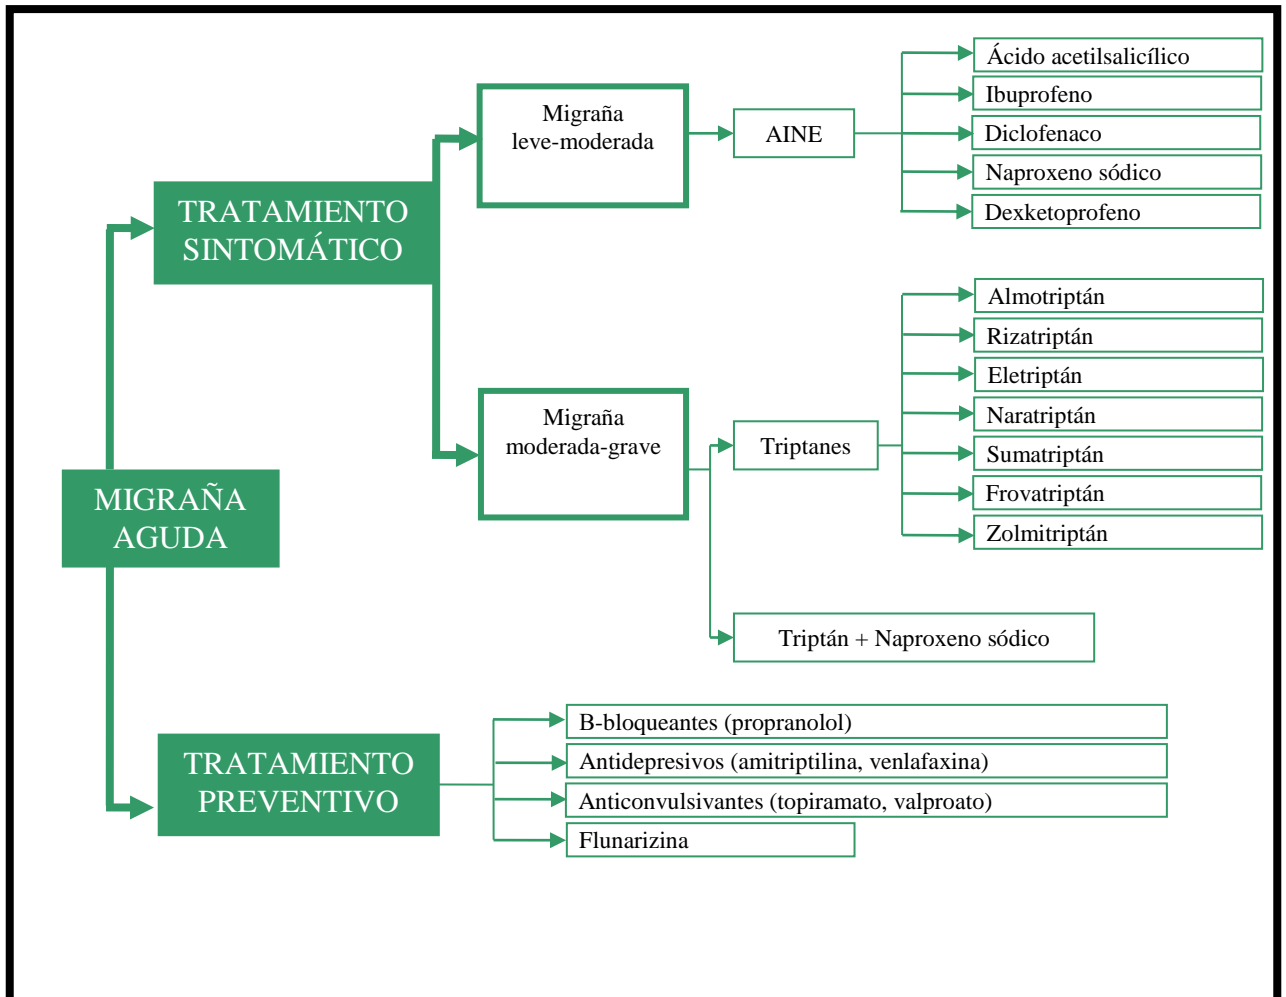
MIGRAÑA AGUDA

TRATAMIENTO SINTOMÁTICO

Migraña leve-moderada

AINE

Ácido acetilsalicílico
Ibuprofeno
Diclofenaco
Naproxeno sódico
Dexketoprofeno

Migraña moderada-grave

Triptanes

Almotriptán
Rizatriptán
Eletriptán
Naratriptán
Sumatriptán
Frovatriptán
Zolmitriptán

Triptán + Naproxeno sódico

TRATAMIENTO PREVENTIVO

B-bloqueantes (propranolol)
Antidepresivos (amitriptilina, venlafaxina)
Anticonvulsivantes (topiramato, valproato)
Flunarizina